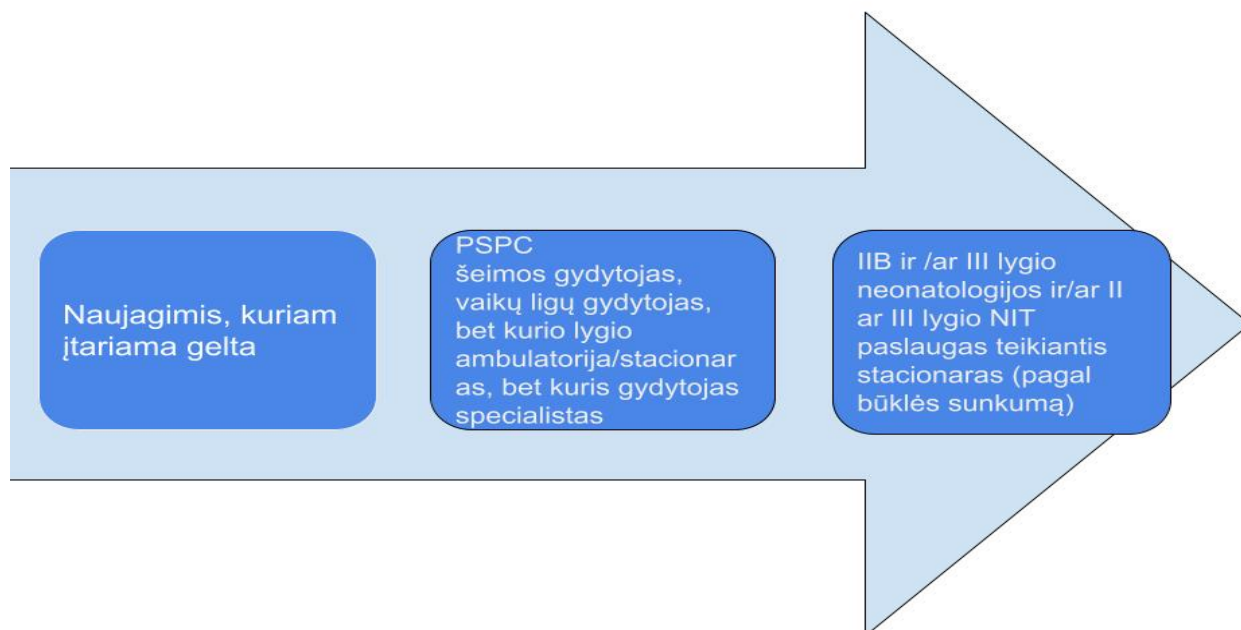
Naujagimis, kuriam įtariama gelta

PSPC
šeimos gydytojas, vaikų ligų gydytojas, bet kurio lygio ambulatorija/stacionaras, bet kuris gydytojas specialistas

IIB ir /ar III lygio neonatologijos ir/ar II ar III lygio NIT paslaugas teikiantis stacionaras (pagal būklės sunkumą)